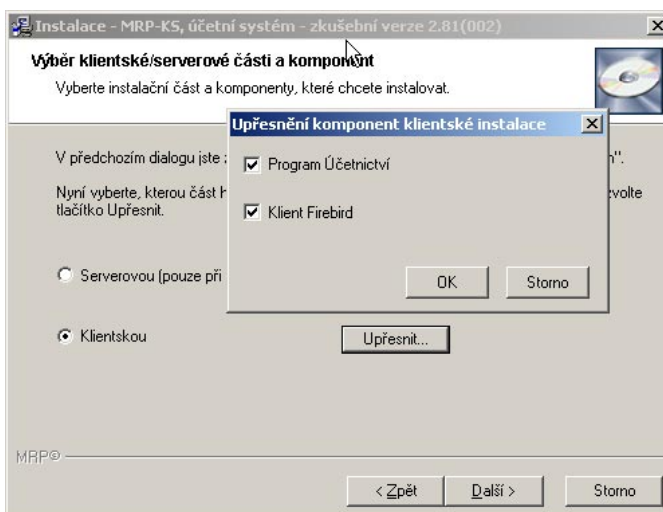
Instalace - MRP-KS, účetní systém - zkušební verze 2.81(002)

Výběr klientské/serverové části a komponent

Vyberte instalační část a komponenty, které chcete instalovat.

V předchozím dialogu jste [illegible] n".

Nyní vyberte, kterou část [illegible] zvolte tlačítko Upřesnit.

Serverovou (pouze při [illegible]

Klientskou

Upřesnit...

Upřesnění komponent klientské instalace

Program Účetnictví

Klient Firebird

OK

Storno

MRP®

< Zpět

Další >

Storno